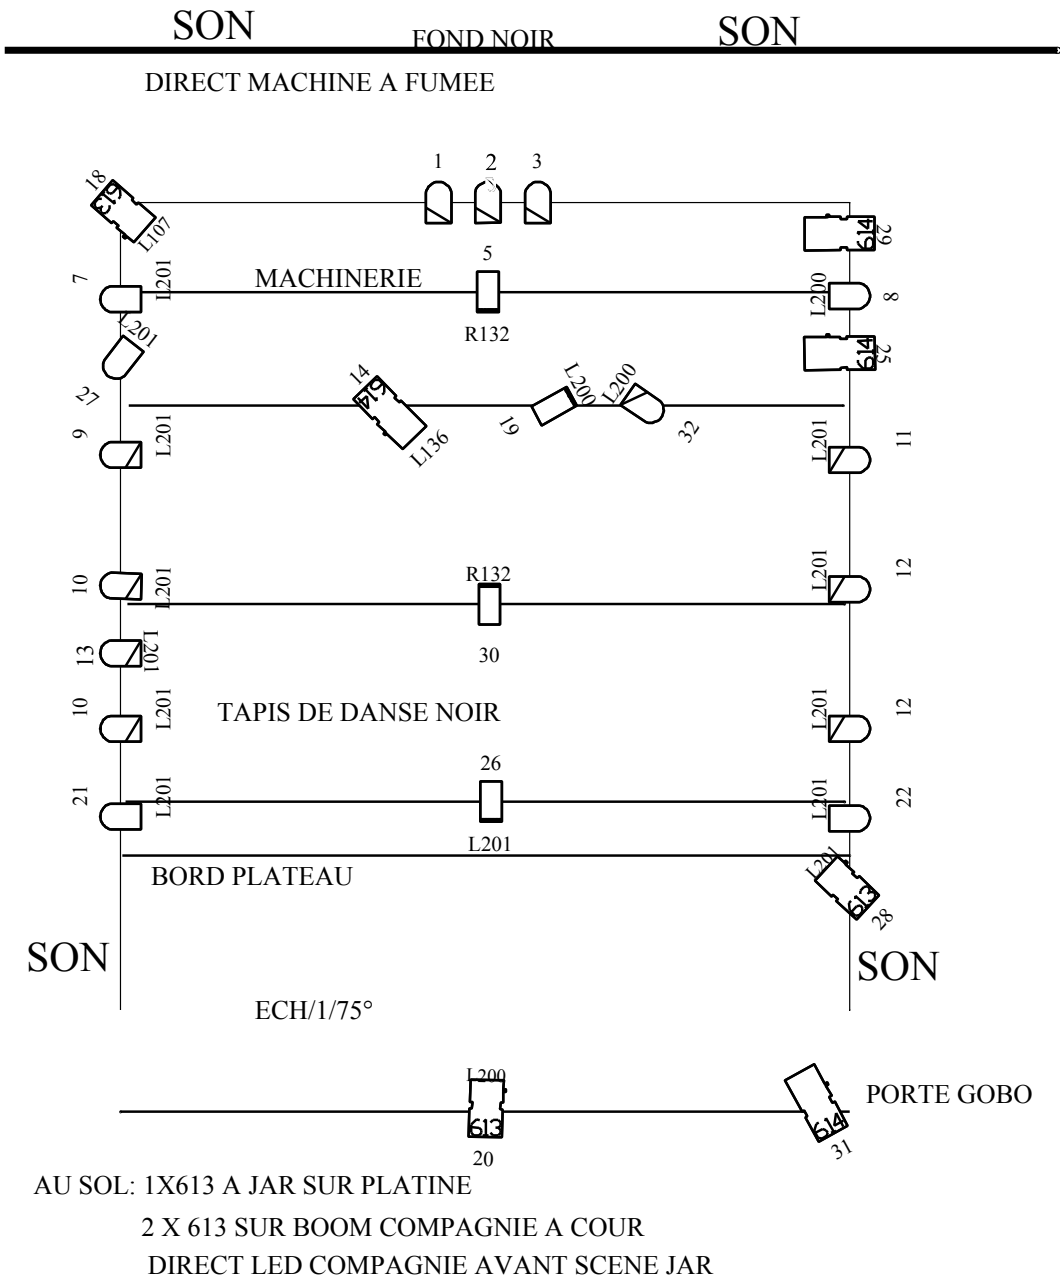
SON FOND NOIR SON

DIRECT MACHINE A FUMEE

18 613 L107

1 2 3

614 29

5

7 L201 MACHINERIE L200 8

R132

L201

27

614 25

14 614 L136

19 L200

L200 32

9 L201

L201 11

10 L201 R132 L201 12

30

13 L201

10 L201 TAPIS DE DANSE NOIR L201 12

26

21 L201 L201 22

L201

BORD PLATEAU

L201 613 28

SON SON

ECH/1/75°

L200 613 20

PORTE GOBO

614 31

AU SOL: 1X613 A JAR SUR PLATINE

2 X 613 SUR BOOM COMPAGNIE A COUR

DIRECT LED COMPAGNIE AVANT SCENE JAR